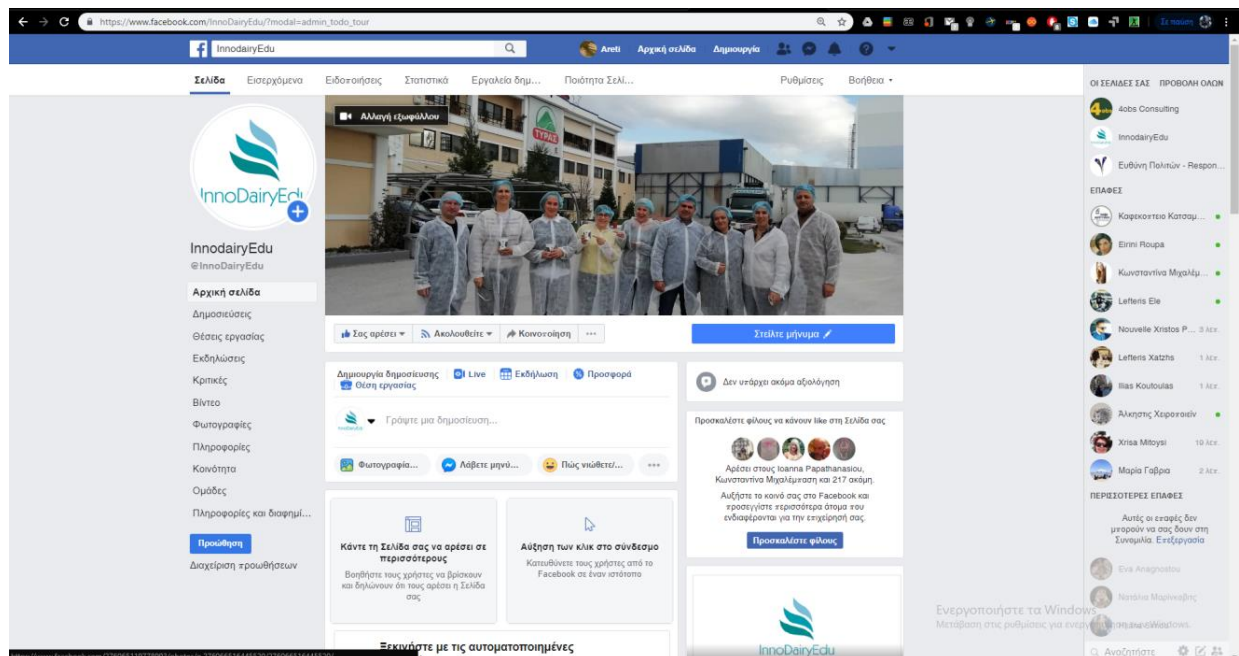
https://www.facebook.com/InnoDairyEdu/?modal=admin_todo_tour

InnodairyEdu

Areti Αρχική σελίδα Δημιουργία

Σελίδα Εισερχόμενα Ειδοποιήσεις Στατιστικά Εργαλεία δημ... Ποιότητα Σελί... Ρυθμίσεις Βοήθεια

ΟΙ ΣΕΛΙΔΕΣ ΣΑΣ ΠΡΟΒΟΛΗ ΟΛΩΝ

4obs Consulting
InnodairyEdu
Ευθύνη Πολιτών - Respon...

ΕΠΑΦΕΣ

Καφεκοπτείο Κατσαμ...
Eirini Roupa
Κωνσταντίνα Μιχαλέμ...
Lefteris Ele
Nouvelle Xristos P... 3 λεπ.
Lefteris Xatzhs 1 λεπ.
Ilias Koutoulas 1 λεπ.
Άλκηστις Χειροποιείν
Xrisa Mitoysi 10 λεπ.
Μαρία Γαβρία 2 λεπ.

ΠΕΡΙΣΣΟΤΕΡΕΣ ΕΠΑΦΕΣ

Αυτές οι επαφές δεν μπορούν να σας δουν στη Συνομιλία. Επεξεργασία

Eva Anagnostou
Νατάλια Μαρινάκης

InnoDairyEdu

InnodairyEdu
@InnoDairyEdu

Αρχική σελίδα
Δημοσιεύσεις
Θέσεις εργασίας
Εκδηλώσεις
Κριτικές
Βίντεο
Φωτογραφίες
Πληροφορίες
Κοινότητα
Ομάδες
Πληροφορίες και διαφημί...

Προώθηση
Διαχείριση προωθήσεων

Αλλαγή εξωφύλλου

ΤΥΡΑΣ

Σας αρέσει Ακολουθείτε Κοινοποίηση ...

Στείλτε μήνυμα

Δημιουργία δημοσίευσης Live Εκδήλωση Προσφορά Θέση εργασίας

Γράψτε μια δημοσίευση...

Φωτογραφία... Λάβετε μηνύ... Πώς νιώθετε/... ...

Δεν υπάρχει ακόμα αξιολόγηση

Προσκαλέστε φίλους να κάνουν like στη Σελίδα σας

Αρέσει στους Ioanna Papathanasiou, Κωνσταντίνα Μιχαλέμεση και 217 ακόμη.

Αυξήστε το κοινό σας στο Facebook και προσεγγίστε περισσότερα άτομα που ενδιαφέρονται για την επιχείρησή σας.

Προσκαλέστε φίλους

Κάντε τη Σελίδα σας να αρέσει σε περισσότερους
Βοηθήστε τους χρήστες να βρίσκουν και δηλώνουν ότι τους αρέσει η Σελίδα σας

Αύξηση των κλικ στο σύνδεσμο
Κατευθύνετε τους χρήστες από το Facebook σε έναν ιστότοπο

Ξεκινήστε με τις αυτοματοποιημένες

InnoDairyEdu

Ενεργοποιήστε τα Windows
Μετάβαση στις ρυθμίσεις για ενεργοποίηση των Windows.

Αναζήτηση